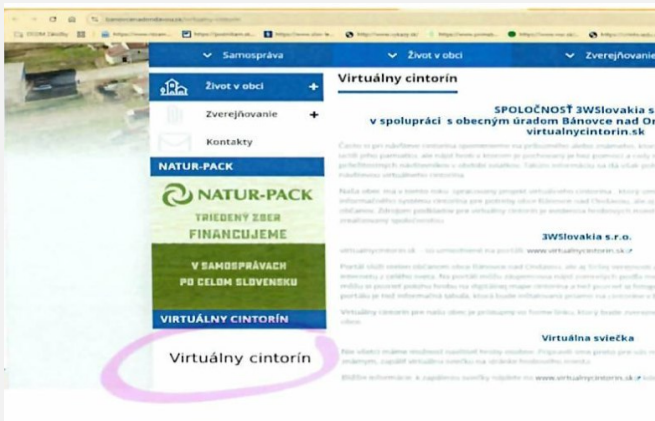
Samospráva
Život v obci
Zverejňovanie

Život v obci
Zverejňovanie
Kontakty

NATUR-PACK
NATUR-PACK
TRIEDENÝ ZBER
FINANCUJEME
V SAMOSPRÁVACH
PO CELOM SLOVENSKU

VIRTUÁLNY CINTORÍN
Virtuálny cintorín

Virtuálny cintorín

SPOLOČNOSŤ 3WSlovakia s
v spolupráci s obecným úradom Bánovce nad Or
virtualnycintorin.sk

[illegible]

3WSlovakia s.r.o.

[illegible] www.virtualnycintorin.sk

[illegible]

Virtuálna sviečka

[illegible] www.virtualnycintorin.sk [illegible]